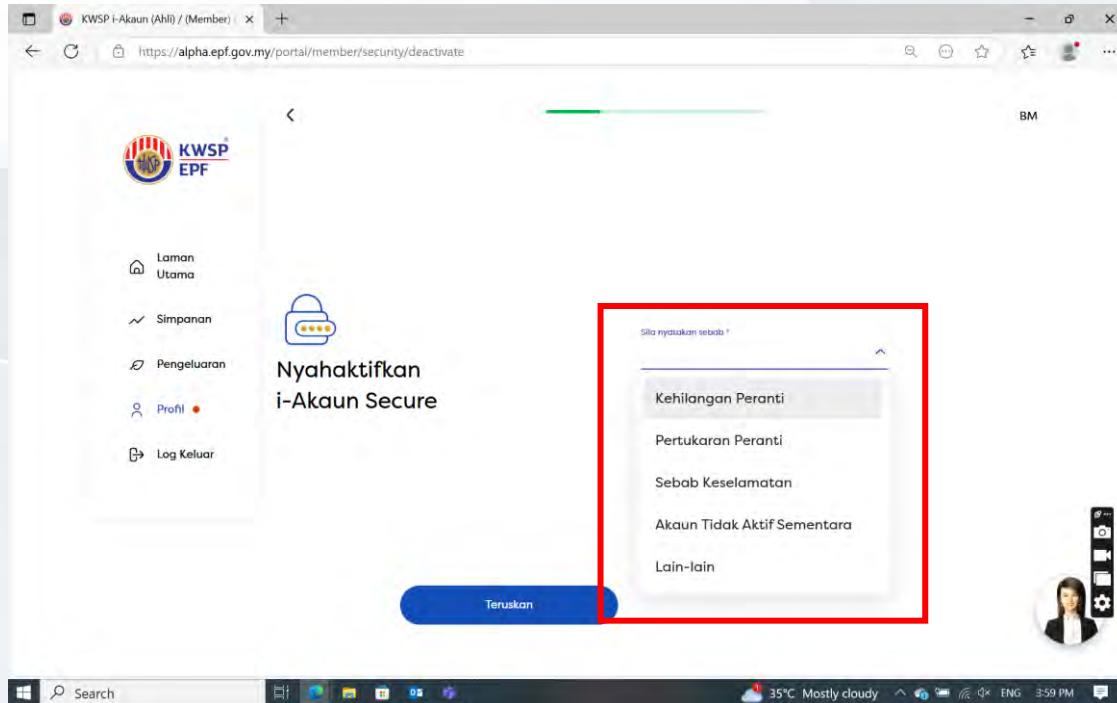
KWSP i-Akaun (Ahli) / (Member)

https://alpha.epf.gov.my/portal/member/security/deactivate

BM

KWSP EPF

Laman Utama

Simpanan

Pengeluaran

Profil

Log Keluar

Nyahaktifkan i-Akaun Secure

Sila nyatakan sebab *

Kehilangan Peranti

Pertukaran Peranti

Sebab Keselamatan

Akaun Tidak Aktif Sementara

Lain-lain

Teruskan

Search

35°C Mostly cloudy

ENG 3:59 PM